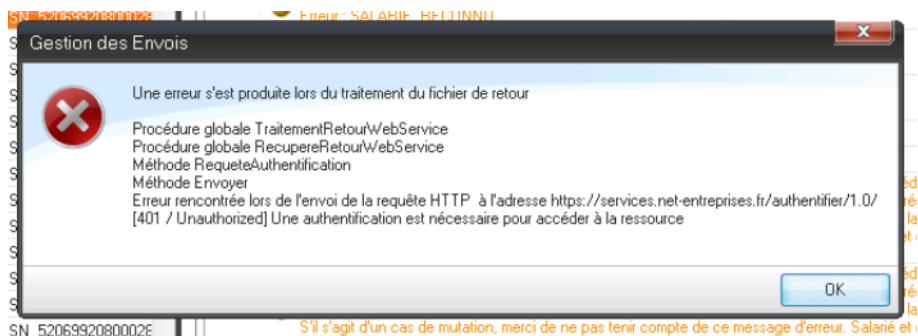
SN 52069920800028
Erreur : SALARIE_RECONNU

Gestion des Envois

Une erreur s'est produite lors du traitement du fichier de retour

Procédure globale TraitementRetourWebService
Procédure globale RecupereRetourWebService
Méthode RequeteAuthentification
Méthode Envoyer
Erreur rencontrée lors de l'envoi de la requête HTTP à l'adresse https://services.net-entreprises.fr/authentifier/1.0/
[401 / Unauthorized] Une authentification est nécessaire pour accéder à la ressource

OK

SN 52069920800028
S'il s'agit d'un cas de mutation, merci de ne pas tenir compte de ce message d'erreur. Salarié et